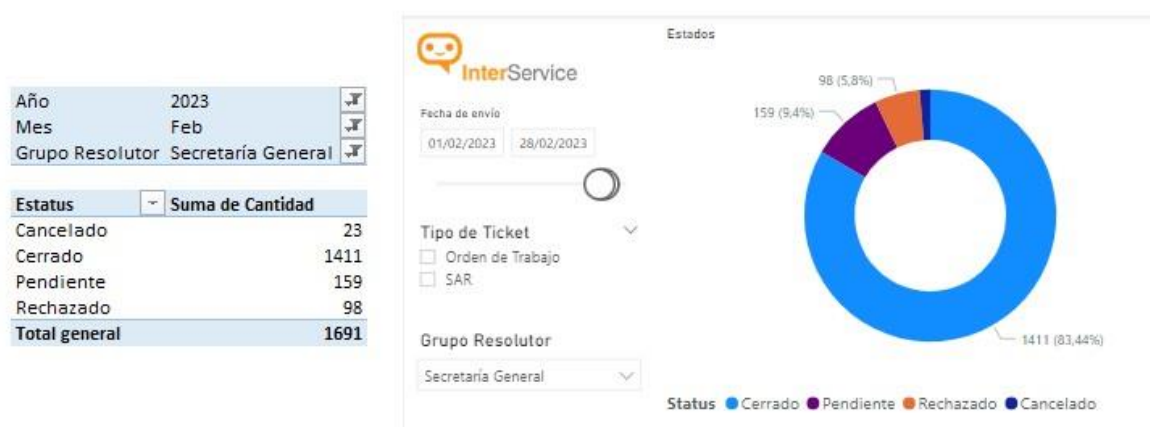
| Año | 2023 |
|---|---|
| Mes | Feb |
| Grupo Resolutor | Secretaría General |

| Estatus | Suma de Cantidad |
|---|---|
| Cancelado | 23 |
| Cerrado | 1411 |
| Pendiente | 159 |
| Rechazado | 98 |
| Total general | 1691 |

InterService

Fecha de envío

01/02/2023 28/02/2023

Tipo de Ticket

Orden de Trabajo

SAR

Grupo Resolutor

Secretaría General

Estados

98 (5,8%)

159 (9,4%)

1411 (83,44%)

Status Cerrado Pendiente Rechazado Cancelado